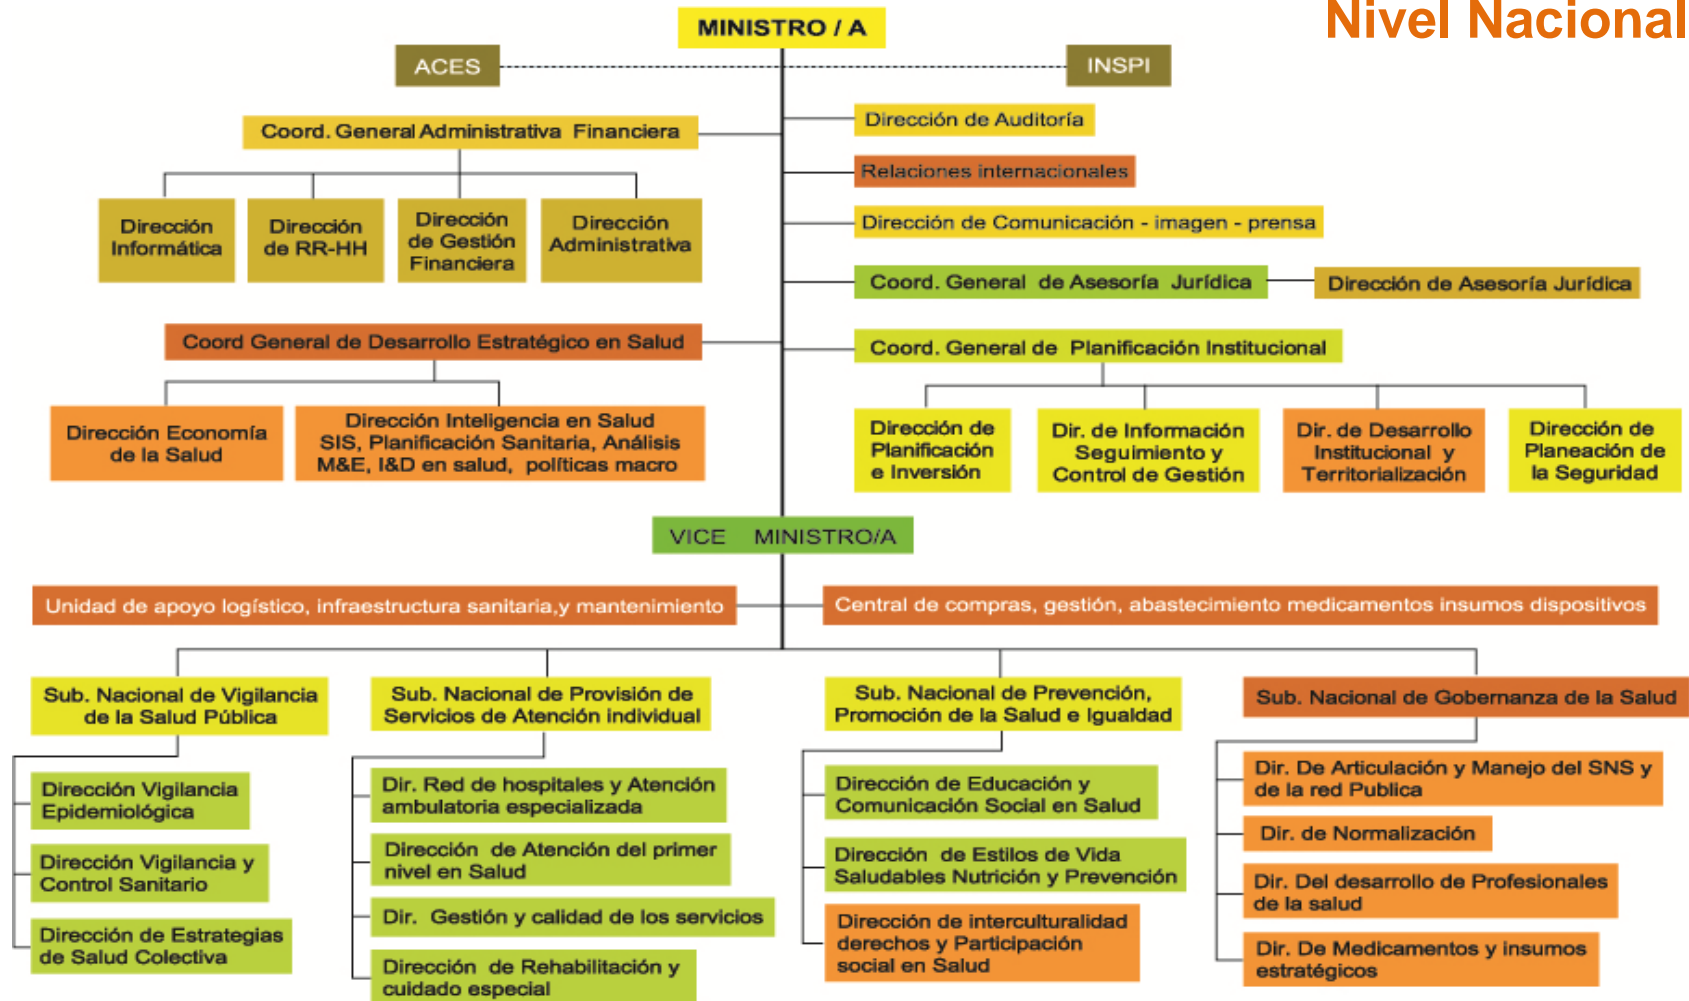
Nivel Nacional

MINISTRO / A

ACES

INSPI

Coord. General Administrativa Financiera

Dirección Informática

Dirección de RR-HH

Dirección de Gestión Financiera

Dirección Administrativa

Coord General de Desarrollo Estratégico en Salud

Dirección Economía de la Salud

Dirección Inteligencia en Salud SIS, Planificación Sanitaria, Análisis M&E, I&D en salud, políticas macro

Dirección de Auditoría

Relaciones internacionales

Dirección de Comunicación - imagen - prensa

Coord. General de Asesoría Jurídica

Dirección de Asesoría Jurídica

Coord. General de Planificación Institucional

Dirección de Planificación e Inversión

Dir. de Información Seguimiento y Control de Gestión

Dir. de Desarrollo Institucional y Territorialización

Dirección de Planeación de la Seguridad

VICE MINISTRO/A

Unidad de apoyo logístico, infraestructura sanitaria,y mantenimiento

Central de compras, gestión, abastecimiento medicamentos insumos dispositivos

Sub. Nacional de Vigilancia de la Salud Pública

Dirección Vigilancia Epidemiológica

Dirección Vigilancia y Control Sanitario

Dirección de Estrategias de Salud Colectiva

Sub. Nacional de Provisión de Servicios de Atención individual

Dir. Red de hospitales y Atención ambulatoria especializada

Dirección de Atención del primer nivel en Salud

Dir. Gestión y calidad de los servicios

Dirección de Rehabilitación y cuidado especial

Sub. Nacional de Prevención, Promoción de la Salud e Igualdad

Dirección de Educación y Comunicación Social en Salud

Dirección de Estilos de Vida Saludables Nutrición y Prevención

Dirección de interculturalidad derechos y Participación social en Salud

Sub. Nacional de Gobernanza de la Salud

Dir. De Articulación y Manejo del SNS y de la red Publica

Dir. de Normalización

Dir. Del desarrollo de Profesionales de la salud

Dir. De Medicamentos y insumos estratégicos